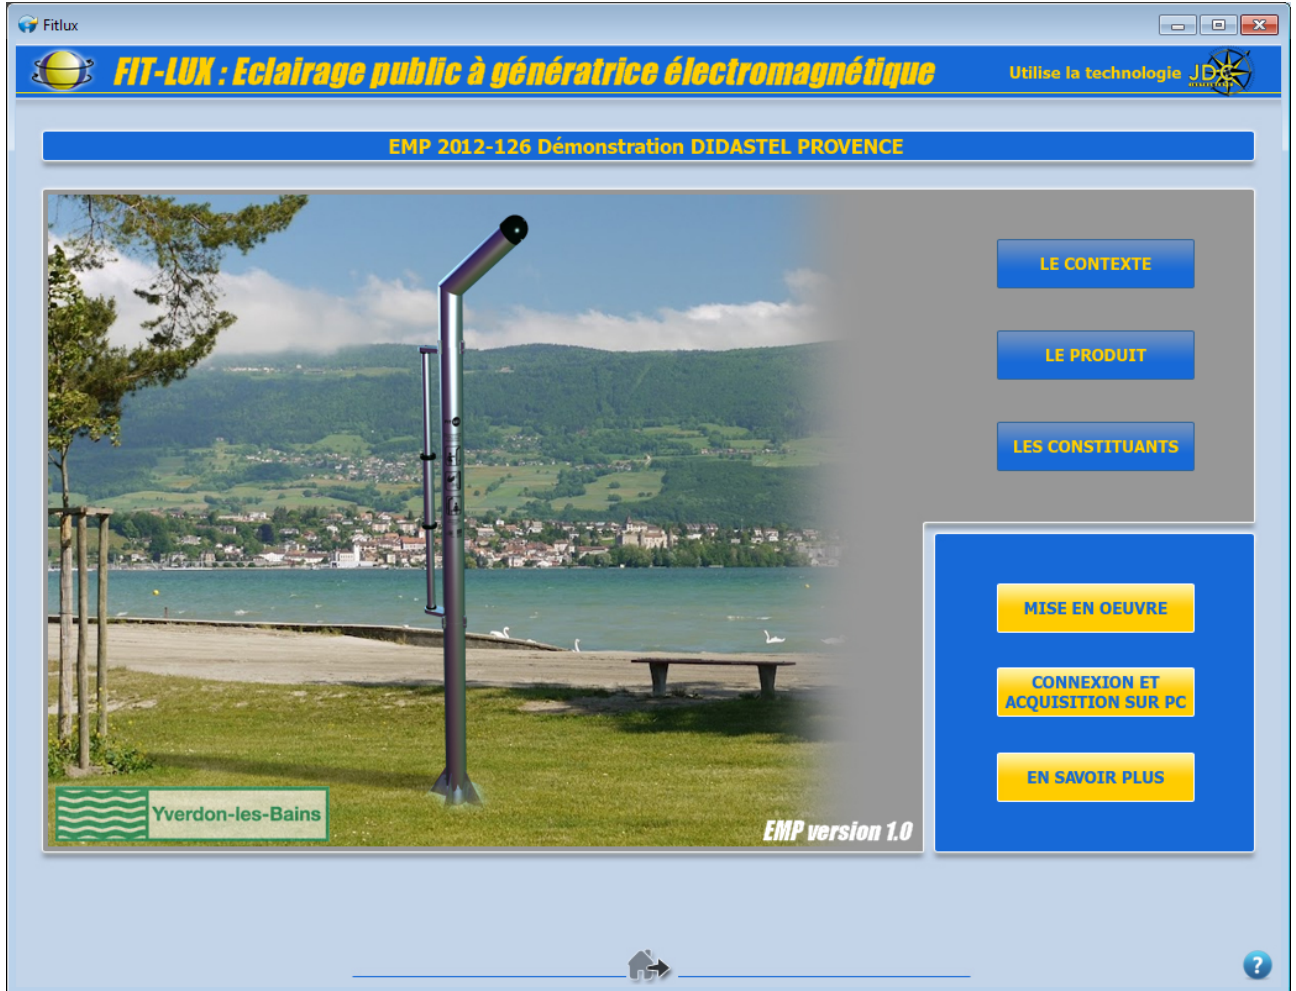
Fitlux

FIT-LUX : Eclairage public à génératrice électromagnétique

Utilise la technologie JDC

EMP 2012-126 Démonstration DIDASTEL PROVENCE

LE CONTEXTE

LE PRODUIT

LES CONSTITUANTS

MISE EN OEUVRE

CONNEXION ET ACQUISITION SUR PC

EN SAVOIR PLUS

Yverdon-les-Bains

EMP version 1.0

?